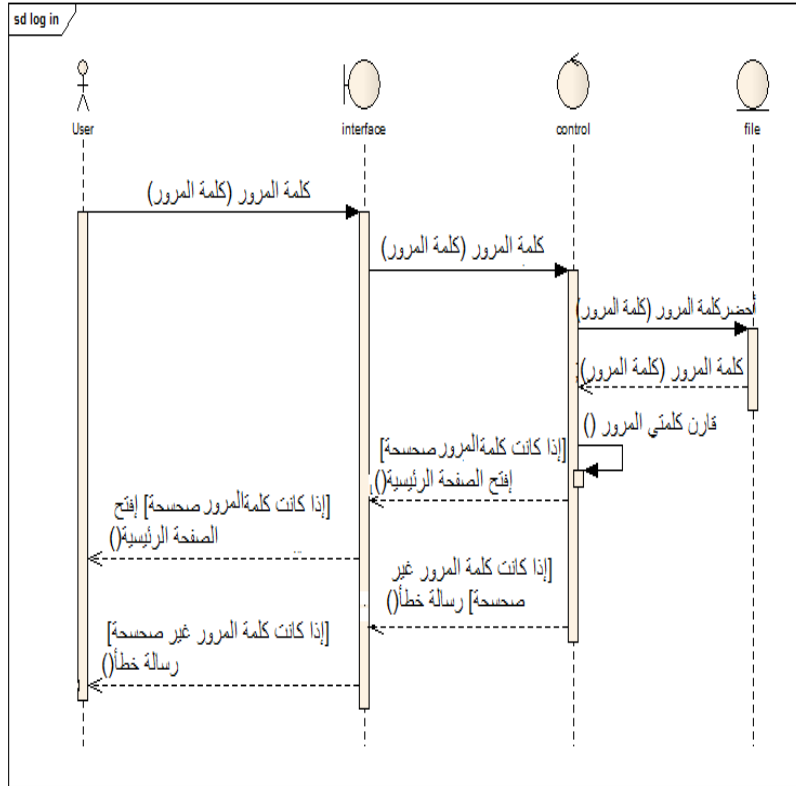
sd log in

User

interface

control

file

كلمة المرور (كلمة المرور)

كلمة المرور (كلمة المرور)

احضر كلمة المرور (كلمة المرور)

كلمة المرور (كلمة المرور)

قارن كلمتي المرور ()

[إذا كانت كلمةالمرور صحيحة] إفتح الصفحة الرئيسية()

[إذا كانت كلمةالمرور صحيحة] إفتح الصفحة الرئيسية()

[إذا كانت كلمة المرور غير صحيحة] رسالة خطأ()

[إذا كانت كلمة المرور غير صحيحة] رسالة خطأ()